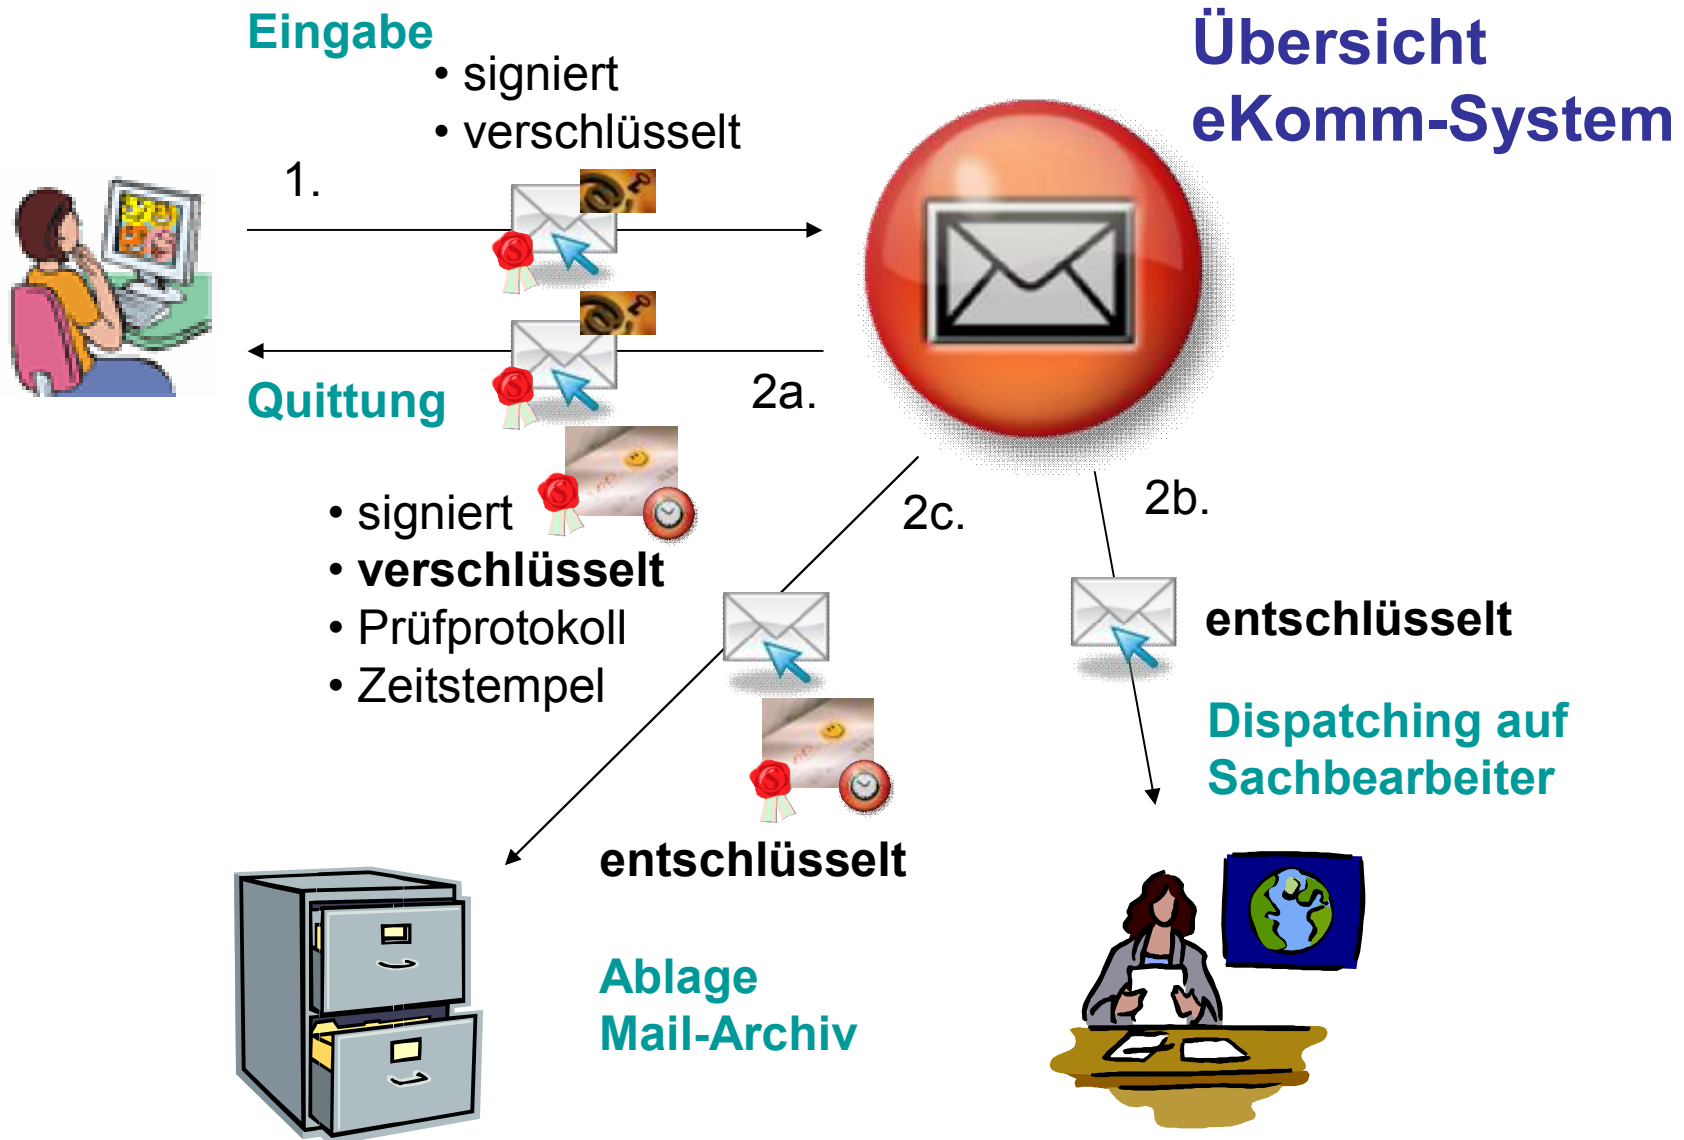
Eingabe
• signiert
• verschlüsselt

Übersicht
eKomm-System

1.

Quittung

2a.

• signiert
• **verschlüsselt**
• Prüfprotokoll
• Zeitstempel

2c.

2b.

entschlüsselt

Dispatching auf Sachbearbeiter

entschlüsselt

Ablage
Mail-Archiv